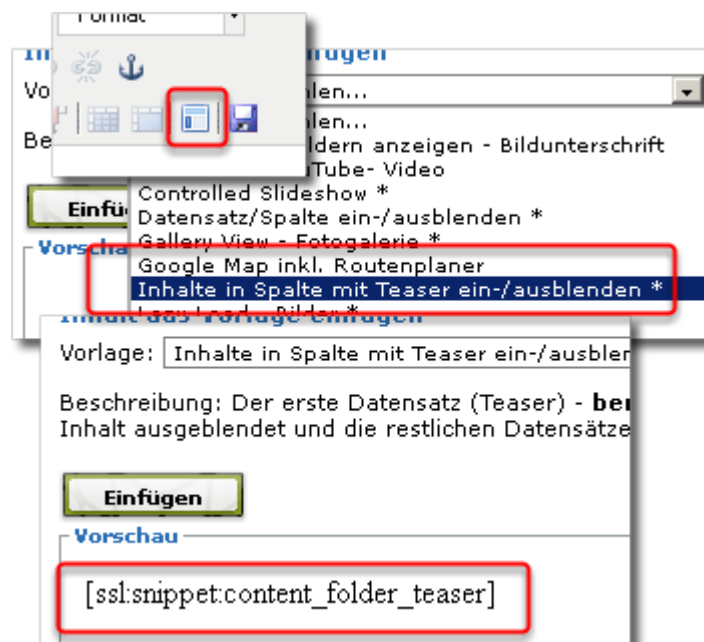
Format
Inh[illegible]ufügen
Vo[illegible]hlen...
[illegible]hlen...
Be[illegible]ldern anzeigen - Bildunterschrift
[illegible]Tube- Video
Controlled Slideshow *
Einfü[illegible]
Datensatz/Spalte ein-/ausblenden *
Vorscha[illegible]
Gallery View - Fotogalerie *
Google Map inkl. Routenplaner
Inhalte in Spalte mit Teaser ein-/ausblenden *
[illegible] Bilder *

Inhalt aus Vorlage einfügen
Vorlage: Inhalte in Spalte mit Teaser ein-/ausblen

Beschreibung: Der erste Datensatz (Teaser) - ber
Inhalt ausgeblendet und die restlichen Datensätze

Einfügen

Vorschau

[ssl:snippet:content_folder_teaser]